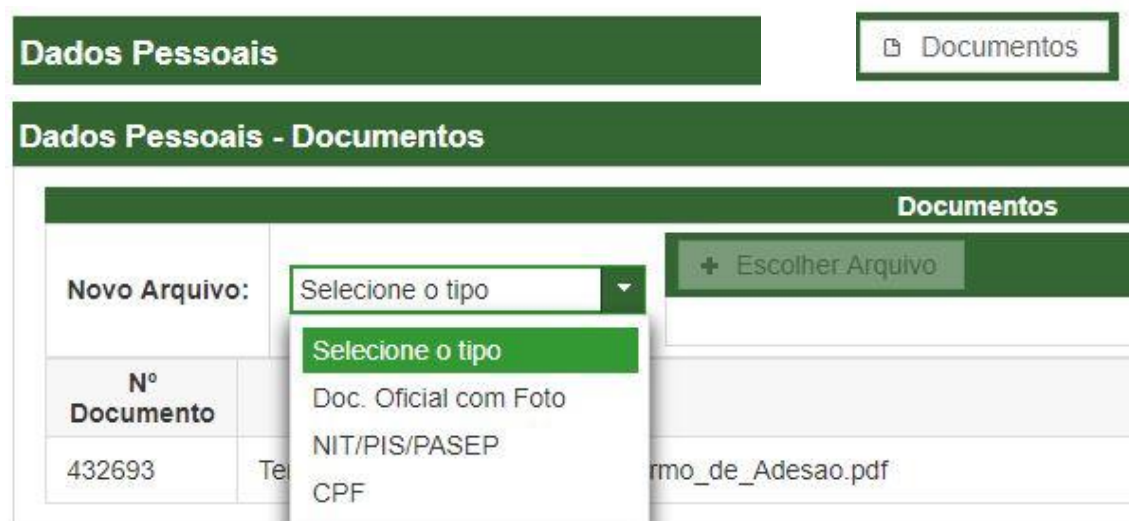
Dados Pessoais

Documentos

Dados Pessoais - Documentos

Documentos

Novo Arquivo:

Selecione o tipo

+ Escolher Arquivo

Selecione o tipo
Doc. Oficial com Foto
NIT/PIS/PASEP
CPF

| Nº Documento | |
|---|---|
| 432693 | Te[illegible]rmo_de_Adesao.pdf |